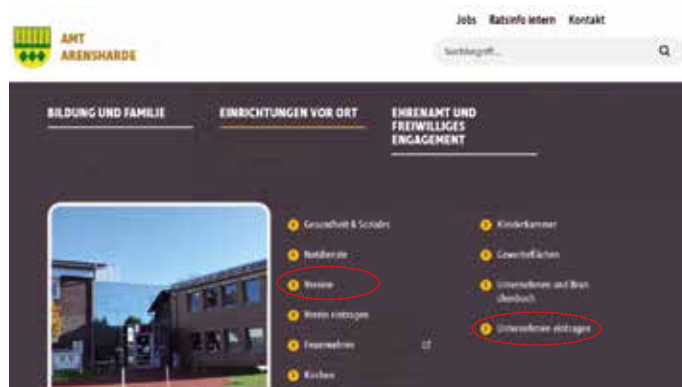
AMT ARENSHARDE

Jobs Ratsinfo intern Kontakt

Suchbegriff...

BILDUNG UND FAMILIE

EINRICHTUNGEN VOR ORT

EHRENAMT UND FREIWILLIGES ENGAGEMENT

Gesundheit & Soziales

Notdienste

Vereine

Verein eintragen

Feuerwehren

Kirchen

Kinderkammer

Gewerbeflächen

Unternehmen und Branchenbuch

Unternehmen eintragen